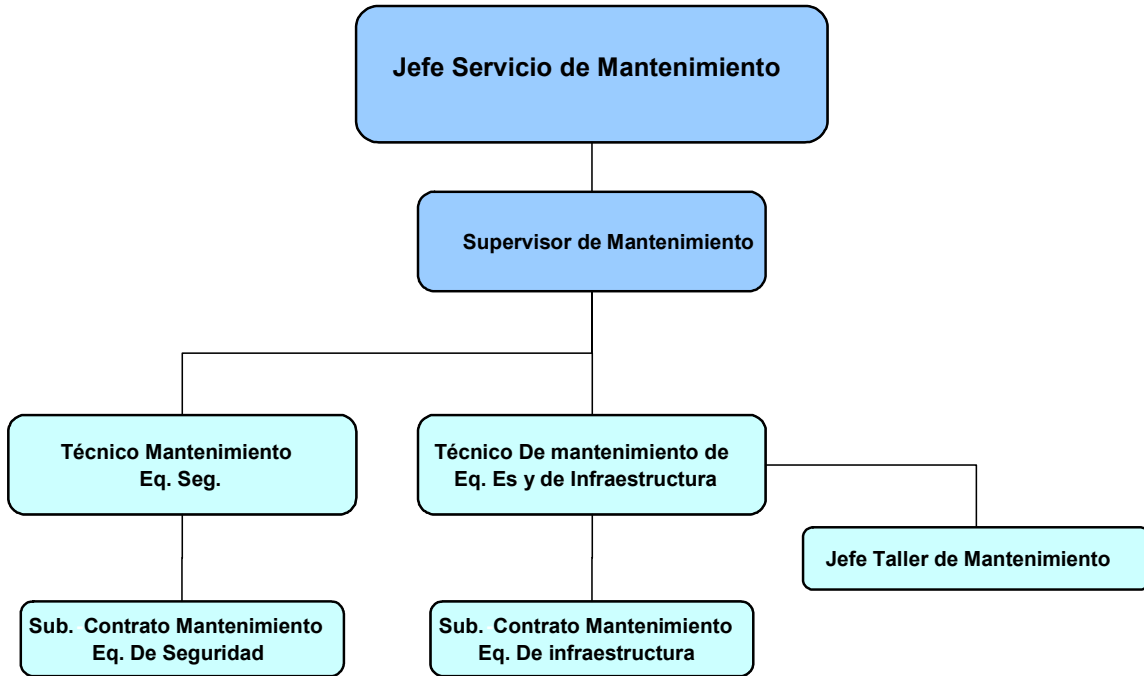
Jefe Servicio de Mantenimiento

Supervisor de Mantenimiento

Técnico Mantenimiento Eq. Seg.

Técnico De mantenimiento de Eq. Es y de Infraestructura

Jefe Taller de Mantenimiento

Sub. Contrato Mantenimiento Eq. De Seguridad

Sub. Contrato Mantenimiento Eq. De infraestructura